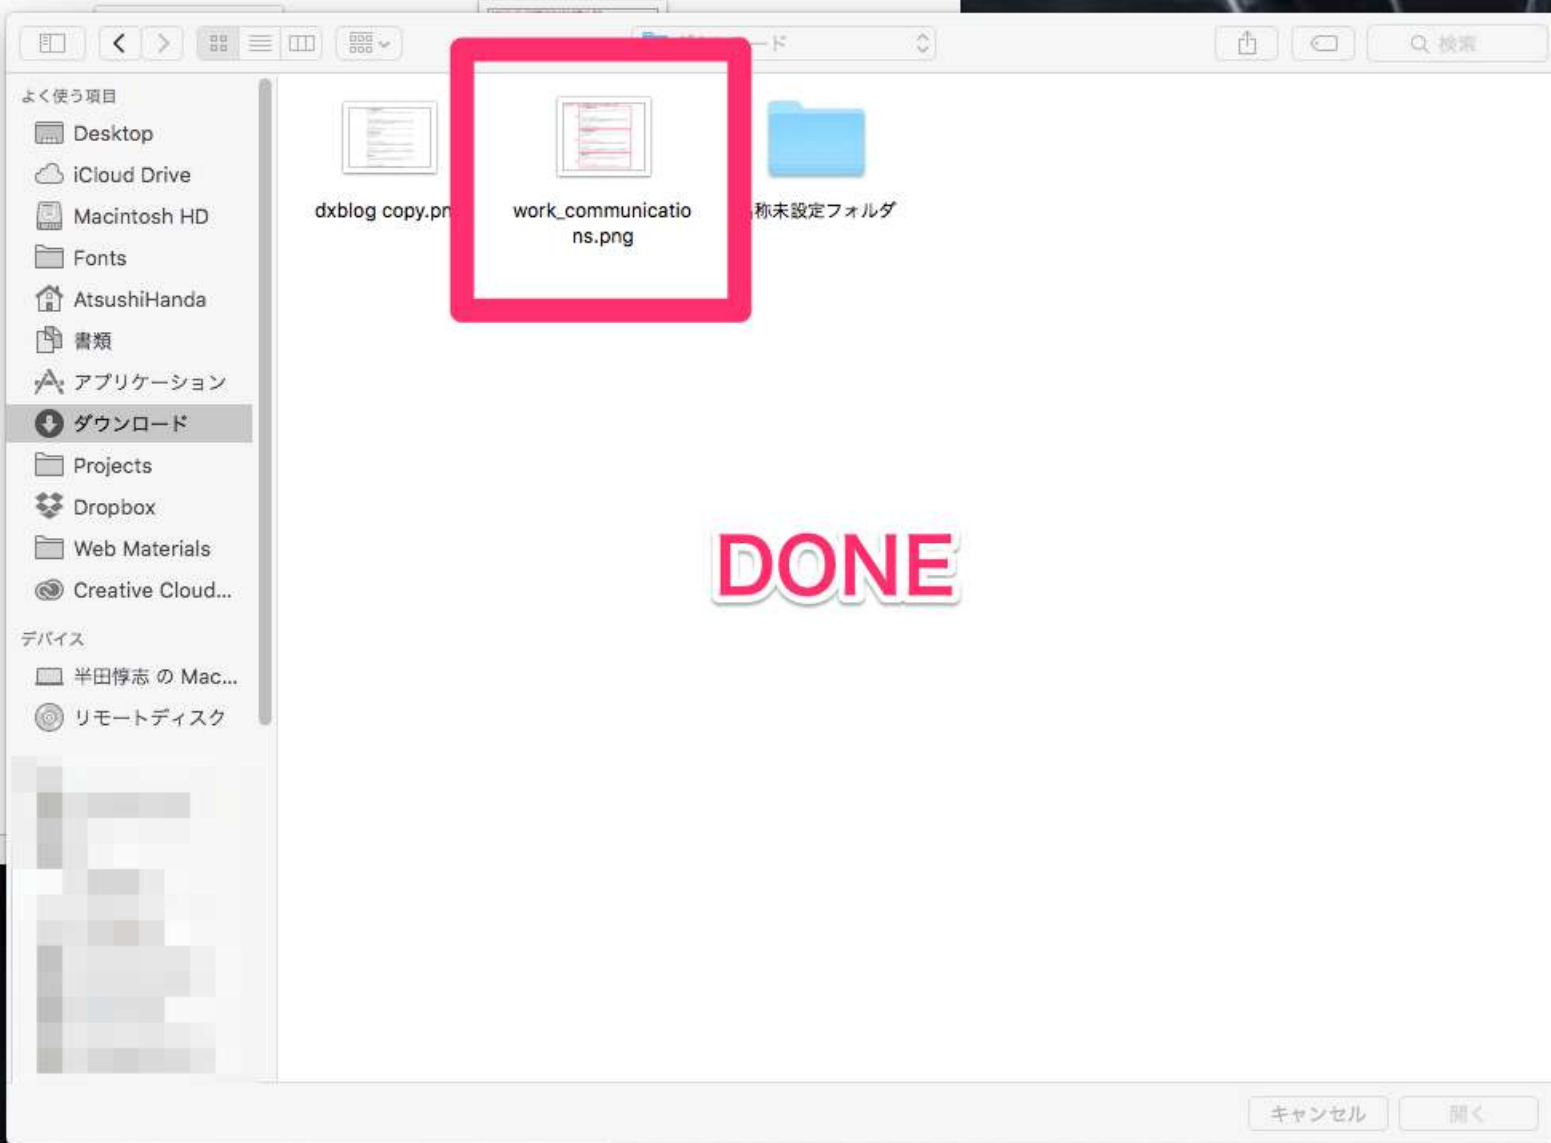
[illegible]ード

検索

よく使う項目

Desktop

iCloud Drive

Macintosh HD

Fonts

AtsushiHanda

書類

アプリケーション

ダウンロード

Projects

Dropbox

Web Materials

Creative Cloud...

デバイス

半田惇志 の Mac...

リモートディスク

dxblog copy.pn

work_communications.png

称未設定フォルダ

DONE

キャンセル

開く